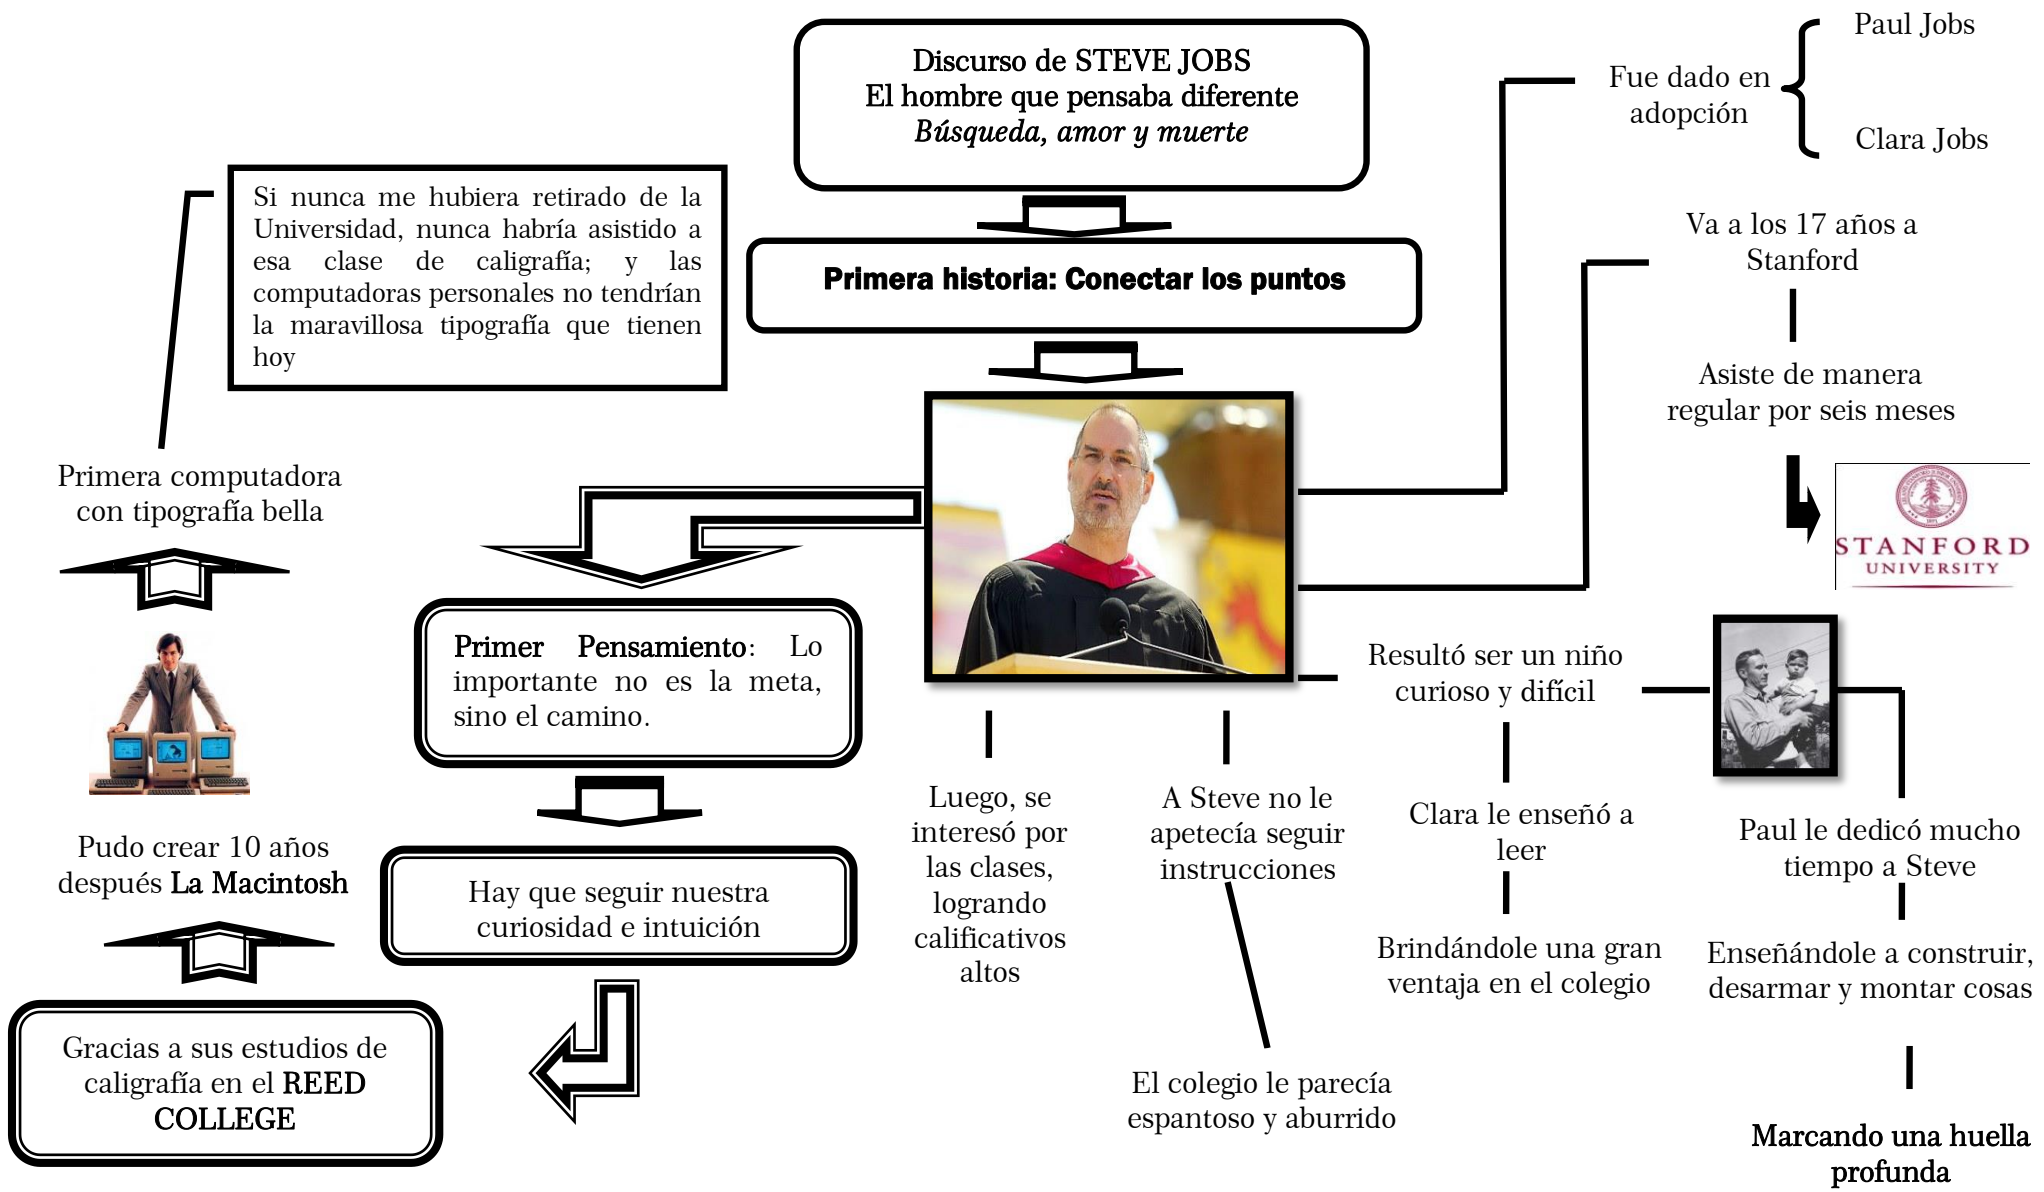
Discurso de STEVE JOBS
El hombre que pensaba diferente
*Búsqueda, amor y muerte*

Primera historia: Conectar los puntos

Fue dado en adopción

Paul Jobs

Clara Jobs

Va a los 17 años a Stanford

Asiste de manera regular por seis meses

STANFORD UNIVERSITY

Si nunca me hubiera retirado de la Universidad, nunca habría asistido a esa clase de caligrafía; y las computadoras personales no tendrían la maravillosa tipografía que tienen hoy

Primera computadora con tipografía bella

Pudo crear 10 años después La Macintosh

Gracias a sus estudios de caligrafía en el REED COLLEGE

Primer Pensamiento: Lo importante no es la meta, sino el camino.

Hay que seguir nuestra curiosidad e intuición

Luego, se interesó por las clases, logrando calificativos altos

A Steve no le apetecía seguir instrucciones

El colegio le parecía espantoso y aburrido

Resultó ser un niño curioso y difícil

Clara le enseñó a leer

Brindándole una gran ventaja en el colegio

Paul le dedicó mucho tiempo a Steve

Enseñándole a construir, desarmar y montar cosas

Marcando una huella profunda